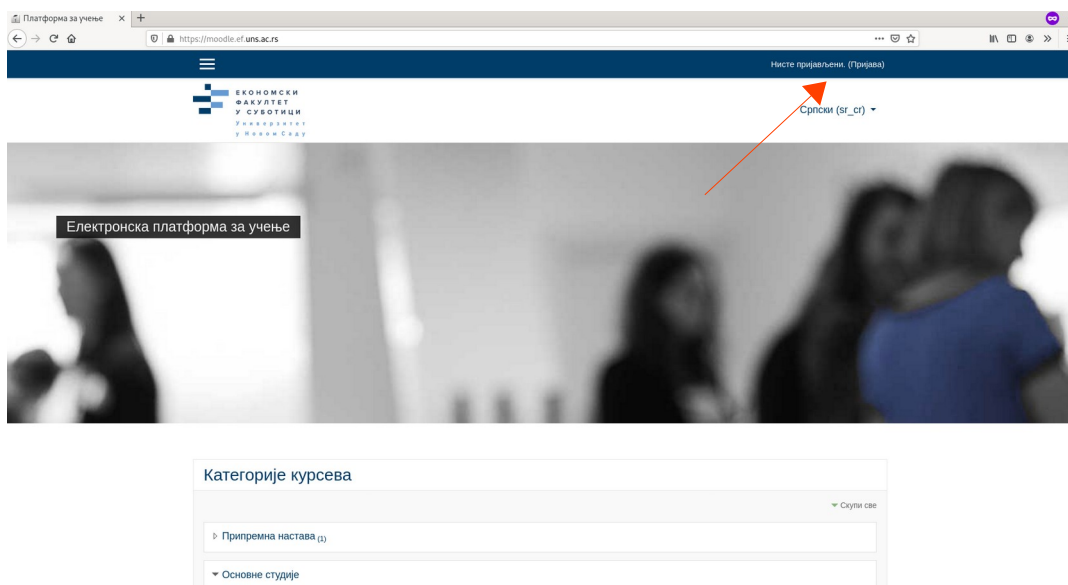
Платформа за учење ×

https://moodle.ef.uns.ac.rs

Нисте пријављени. (Пријава)

ЕКОНОМСКИ
ФАКУЛТЕТ
У СУБОТИЦИ
Универзитет
у Новом Саду

Српски (sr_cr)

Електронска платформа за учење

Категорије курсева

Скупи све

Припремна настава (1)

Основне студије